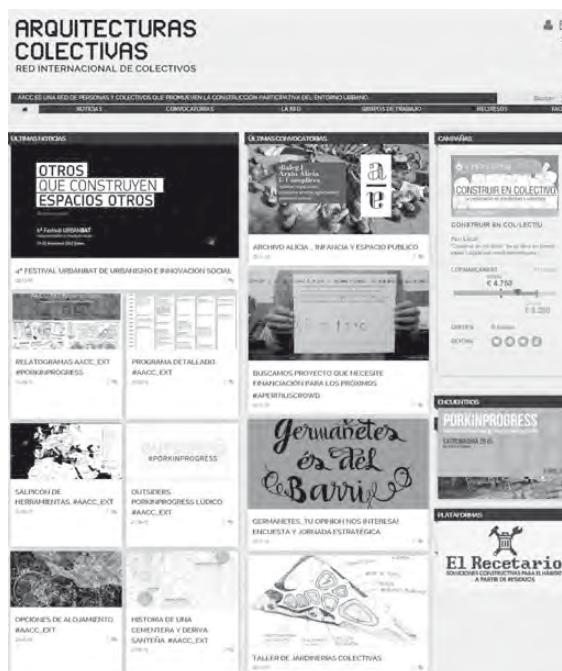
ARQUITECTURAS COLECTIVAS
RED INTERNACIONAL DE COLECTIVOS

AACC ES UNA RED DE PERSONAS Y COLECTIVOS QUE PROMUEVEN LA CONSTRUCCIÓN PARTICIPATIVA DEL ENTORNO URBANO.

NOTICIAS | CONVOCATORIAS | LA RED | GRUPOS DE TRABAJO | RECURSOS | FAQ

ÚLTIMAS NOTICIAS

OTROS QUE CONSTRUYEN ESPACIOS OTROS
4º Festival URBANBAT

4º FESTIVAL URBANBAT DE URBANISMO E INNOVACIÓN SOCIAL

RELATOGRAMAS AACC_EXT #PORKINPROGRESS

PROGRAMA DETALLADO #AACC_EXT

#PORKINPROGRESS

SALPICÓN DE HERRAMIENTAS. #AACC_EXT

OUTSIDERS PORKINPROGRESS LÚDICO #AACC_EXT

OPCIONES DE ALOJAMIENTO #AACC_EXT

HISTORIA DE UNA CEMENTERA Y DERIVA SANTEÑA #AACC_EXT

ÚLTIMAS CONVOCATORIAS

ARCHIVO ALICIA _ INFANCIA Y ESPACIO PÚBLICO

BUSCAMOS PROYECTO QUE NECESITE FINANCIACIÓN PARA LOS PRÓXIMOS #APERITIUSCROWD

Germanetes és del Barri

GERMANETES, TU OPINIÓN NOS INTERESA! ENCUESTA Y JORNADA ESTRATÉGICA

TALLER DE JARDINERÍAS COLECTIVAS

CAMPAÑAS

CONSTRUIR EN COLECTIVO

CONSTRUIR EN COLECTIU

€ 4.750

€ 5.200

0000

ENCUENTROS

PORKINPROGRESS

PLATAFORMAS

El Recetario
SOLUCIONES CONSTRUCTIVAS PARA EL HÁBITAT A PARTIR DE RESIDUOS